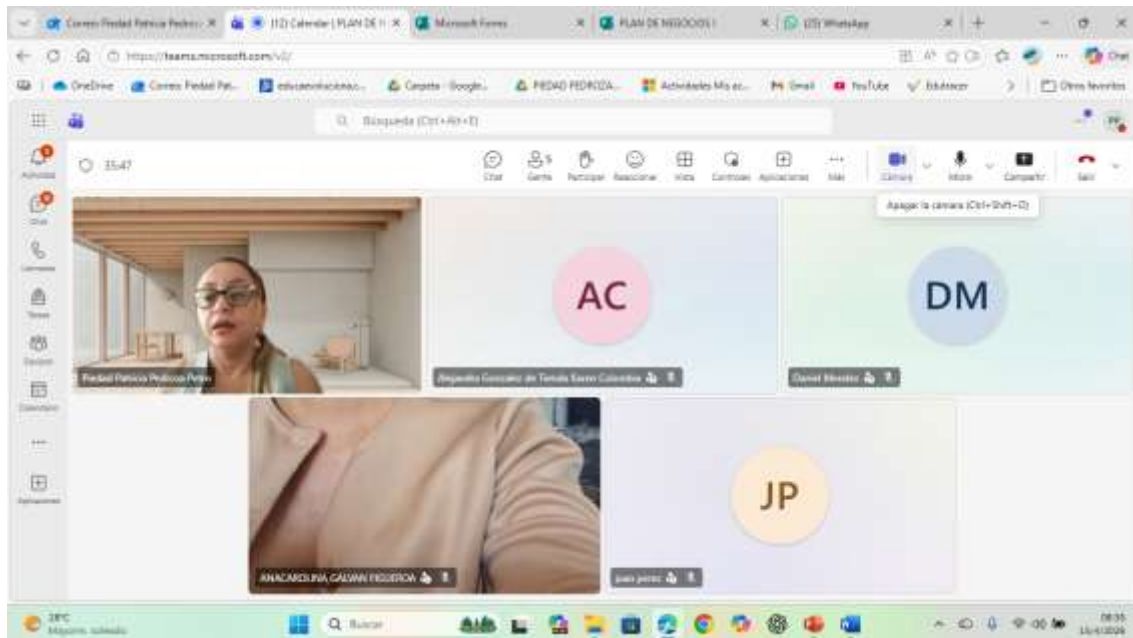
Correo: Piedad Patricia Pedroz | (12) Calendar | PLAN DE N | Microsoft Forms | PLAN DE NEGOCIOS | (25) WhatsApp

https://teams.microsoft.com/v2/

OneDrive | Correo: Piedad Pat... | educacioneducac... | Carpeta - Google... | PIEDAD PEDROZA... | Actividades Mis ac... | Gmail | YouTube | Edutecer | Otros favoritos

Búsqueda (Ctrl+Alt+E)

Actividad
Chat
Llamadas
Tareas
Equipos
Calendario
Aplicaciones

35:47

Chat | Gente 5 | Participar | Reaccionar | Vista | Controles | Aplicaciones | Más | Cámara | Micro | Compartir | Salir

Apagar la cámara (Ctrl+Shift+O)

AC
DM
JP

Piedad Patricia Pedroza Petro
Alejandra Gonzalez de Tamala Saenz Colombia
Daniel Mendez
ANACAROLINA GALVAN FIGUEROA
juan perez

28°C
Mayorm. soleado

Buscar

08:35
31/5/2024